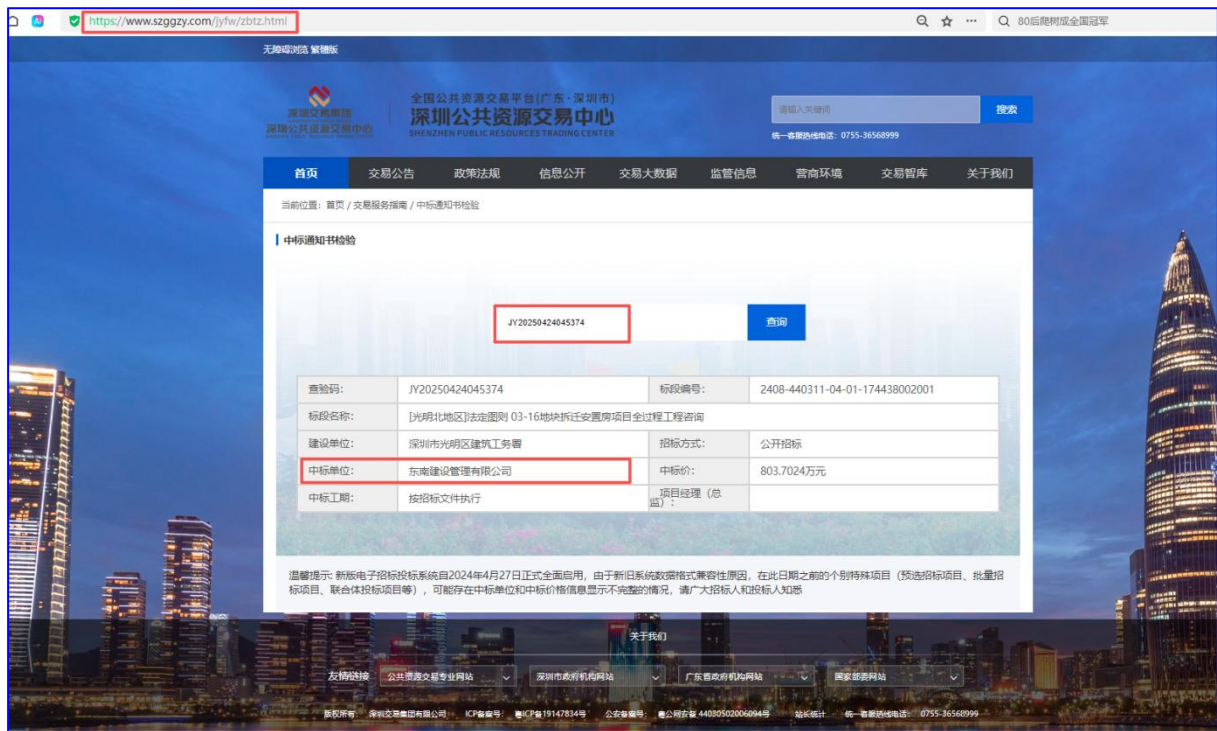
https://www.szggzy.com/jyfw/zbtz.html

80后爬树成全国冠军

无障碍浏览 繁體版

深圳交易集团
深圳公共资源交易中心

全国公共资源交易平台(广东·深圳市)
深圳公共资源交易中心
SHENZHEN PUBLIC RESOURCES TRADING CENTER

请输入关键词
搜索
统一客服热线电话：0755-36568999

首页 交易公告 政策法规 信息公开 交易大数据 监管信息 营商环境 交易智库 关于我们

当前位置：首页 / 交易服务指南 / 中标通知书检验

中标通知书检验

JY20250424045374
查询

| 查验码: | JY20250424045374 | 标段编号: | 2408-440311-04-01-174438002001 |
|---|---|---|---|
| 标段名称: | [光明北地区]法定图则 03-16地块拆迁安置房项目全过程工程咨询 | | |
| 建设单位: | 深圳市光明区建筑工务署 | 招标方式: | 公开招标 |
| 中标单位: | 东南建设管理有限公司 | 中标价: | 803.7024万元 |
| 中标工期: | 按招标文件执行 | 项目经理（总监）: | |

温馨提示：新版电子招标投标系统自2024年4月27日正式全面启用，由于新旧系统数据格式兼容性原因，在此日期之前的个别特殊项目（预选招标项目、批量招标项目、联合体投标项目等），可能存在中标单位和中标价格信息显示不完整的情况，请广大招标人和投标人知悉

关于我们

友情链接 公共资源交易专业网站 深圳市政府机构网站 广东省政府机构网站 国家部委网站

版权所有：深圳交易集团有限公司 ICP备案号：粤ICP备19147834号 公安备案号：粤公网安备44030502006094号 站长统计 统一客服热线电话：0755-36568999